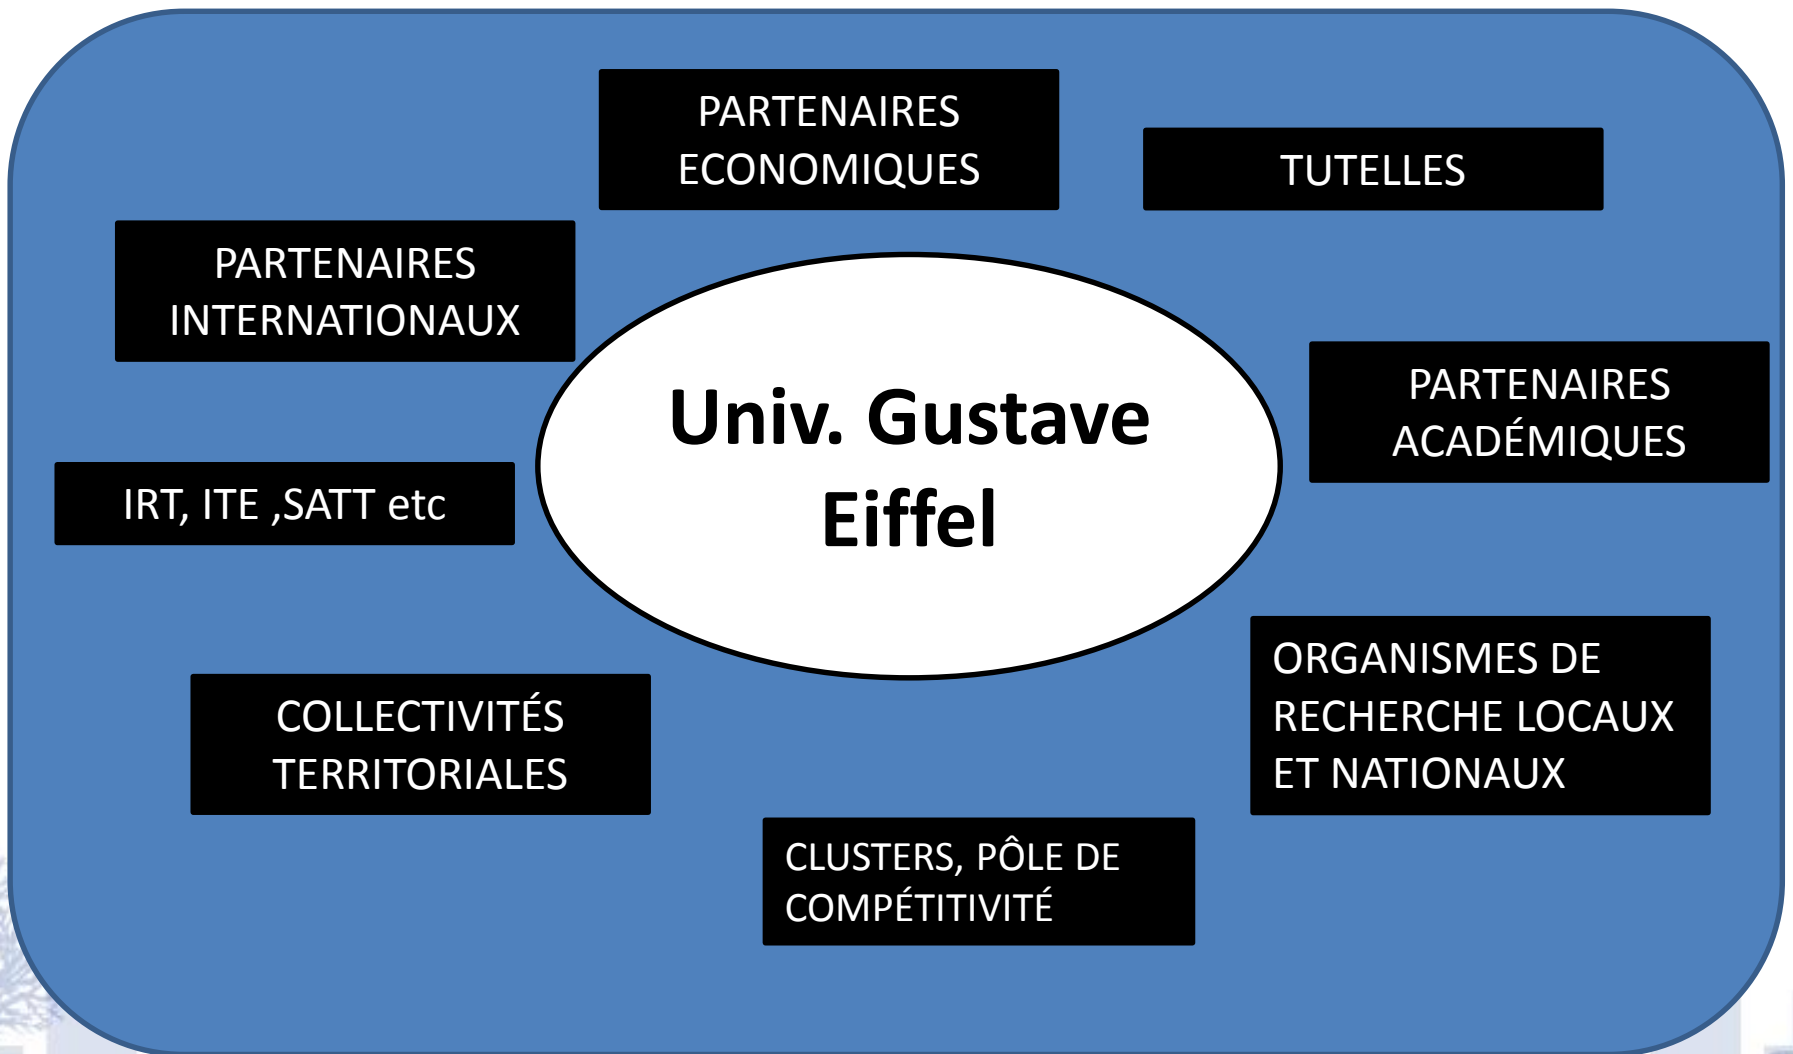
PARTENAIRES ECONOMIQUES

TUTELLES

PARTENAIRES INTERNATIONAUX

Univ. Gustave Eiffel

PARTENAIRES ACADÉMIQUES

IRT, ITE ,SATT etc

ORGANISMES DE RECHERCHE LOCAUX ET NATIONAUX

COLLECTIVITÉS TERRITORIALES

CLUSTERS, PÔLE DE COMPÉTITIVITÉ